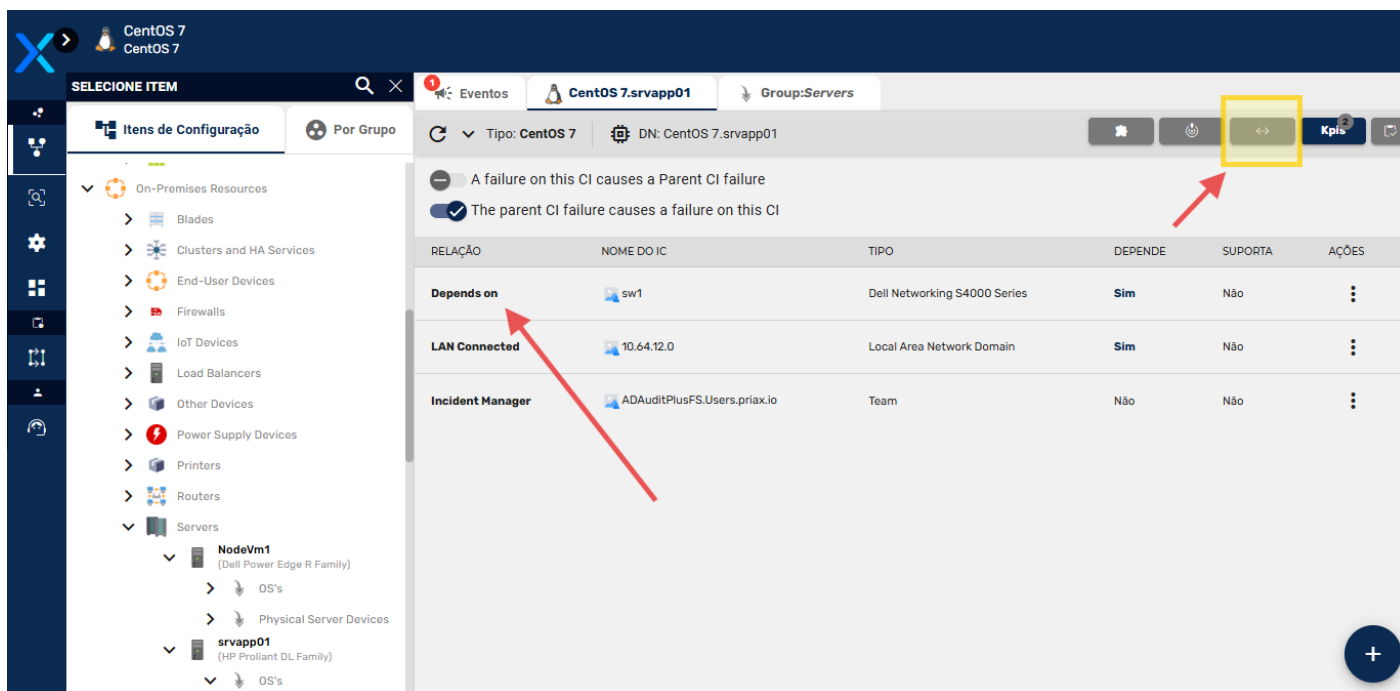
CentOS 7
CentOS 7

SELECIONE ITEM

Itens de Configuração
Por Grupo

On-Premises Resources
Blades
Clusters and HA Services
End-User Devices
Firewalls
IoT Devices
Load Balancers
Other Devices
Power Supply Devices
Printers
Routers
Servers
NodeVm1
(Dell Power Edge R Family)
OS's
Physical Server Devices
srvapp01
(HP Proliant DL Family)
OS's

1 Eventos
CentOS 7.srvapp01
Group:Servers

Tipo: CentOS 7
DN: CentOS 7.srvapp01

Kpis 2

A failure on this CI causes a Parent CI failure
The parent CI failure causes a failure on this CI

| RELAÇÃO | NOME DO IC | TIPO | DEPENDE | SUPORTA | AÇÕES |
|---|---|---|---|---|---|
| Depends on | sw1 | Dell Networking S4000 Series | Sim | Não | ⋮ |
| LAN Connected | 10.64.12.0 | Local Area Network Domain | Sim | Não | ⋮ |
| Incident Manager | ADAuditPlusFS.Users.priax.io | Team | Não | Não | ⋮ |

+